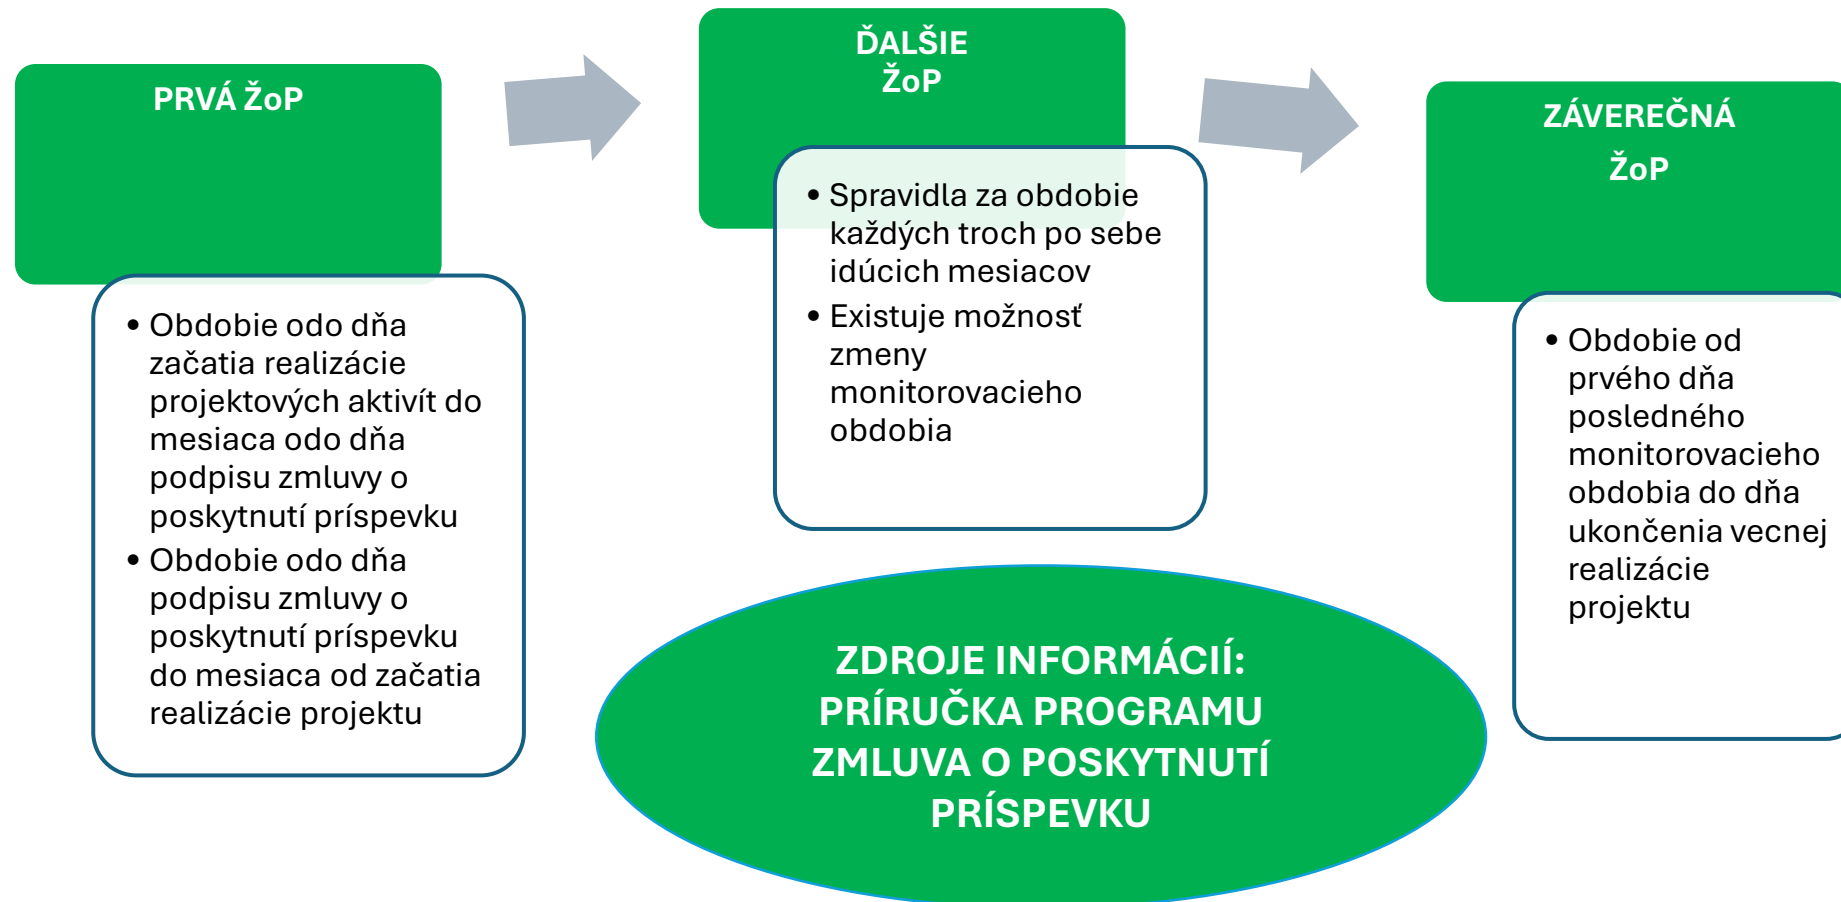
PRVÁ ŽoP

• Obdobie odo dňa začatia realizácie projektových aktivít do mesiaca odo dňa podpisu zmluvy o poskytnutí príspevku
• Obdobie odo dňa podpisu zmluvy o poskytnutí príspevku do mesiaca od začatia realizácie projektu

ĎALŠIE ŽoP

• Spravidla za obdobie každých troch po sebe idúcich mesiacov
• Existuje možnosť zmeny monitorovacieho obdobia

ZÁVEREČNÁ ŽoP

• Obdobie od prvého dňa posledného monitorovacieho obdobia do dňa ukončenia vecnej realizácie projektu

ZDROJE INFORMÁCIÍ: PRÍRUČKA PROGRAMU ZMLUVA O POSKYTNUTÍ PRÍSPEVKU